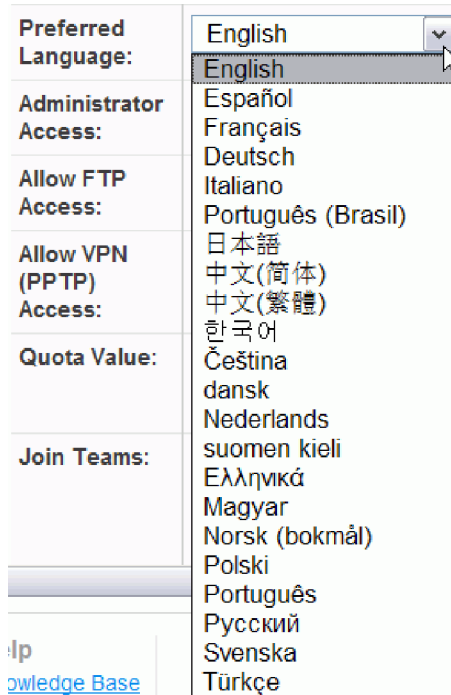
Preferred Language:

Administrator Access:

Allow FTP Access:

Allow VPN (PPTP) Access:

Quota Value:

Join Teams:

elp
owledge Base

English

English
Español
Français
Deutsch
Italiano
Português (Brasil)
日本語
中文(简体)
中文(繁體)
한국어
Čeština
dansk
Nederlands
suomen kieli
Ελληνικά
Magyar
Norsk (bokmål)
Polski
Português
Русский
Svenska
Türkçe